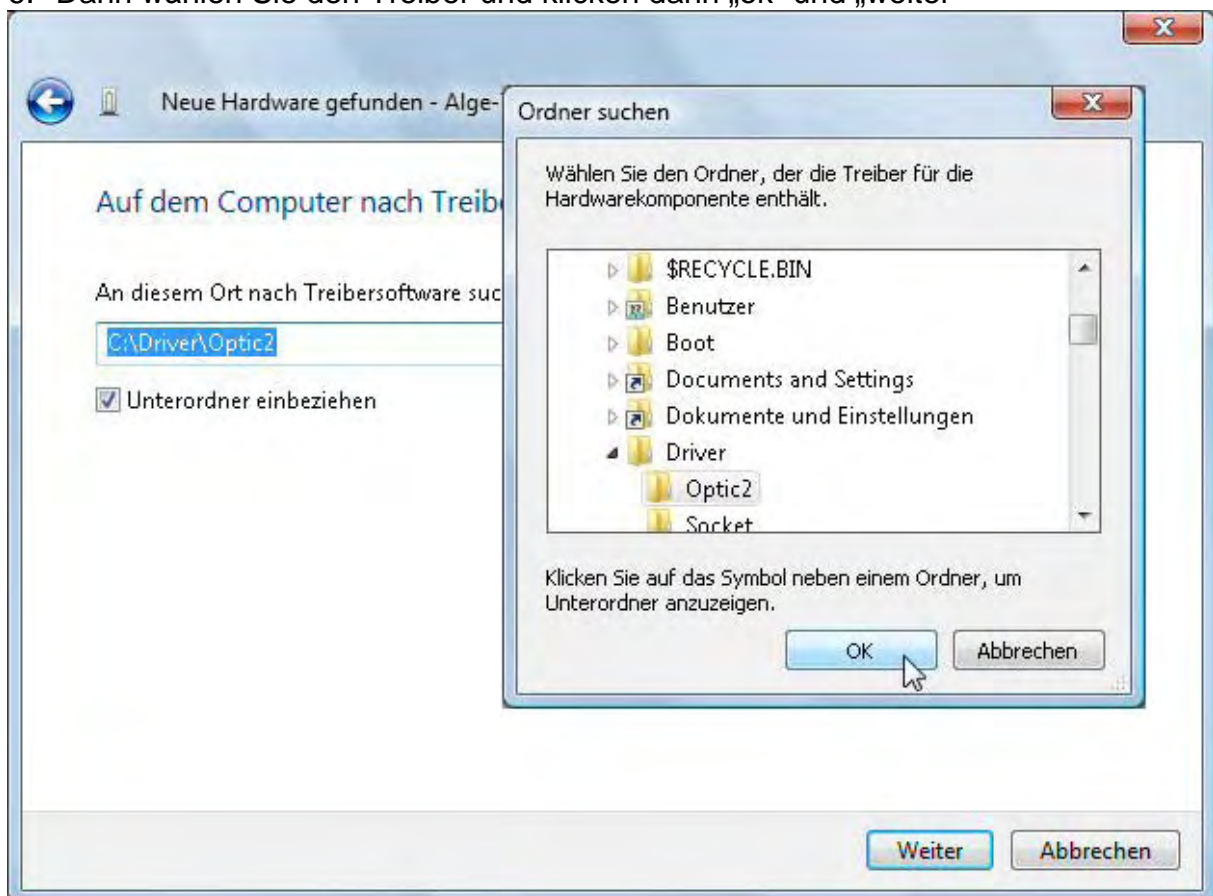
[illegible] Dann wählen Sie den Treiber und klicken dann „ok" und „weiter"

Neue Hardware gefunden - Alge-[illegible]

Auf dem Computer nach Treibe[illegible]

An diesem Ort nach Treibersoftware suc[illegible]

C:\Driver\Optic2

Unterordner einbeziehen

Ordner suchen

Wählen Sie den Ordner, der die Treiber für die Hardwarekomponente enthält.

$RECYCLE.BIN
Benutzer
Boot
Documents and Settings
Dokumente und Einstellungen
Driver
Optic2
Socket

Klicken Sie auf das Symbol neben einem Ordner, um Unterordner anzuzeigen.

OK

Abbrechen

Weiter

Abbrechen